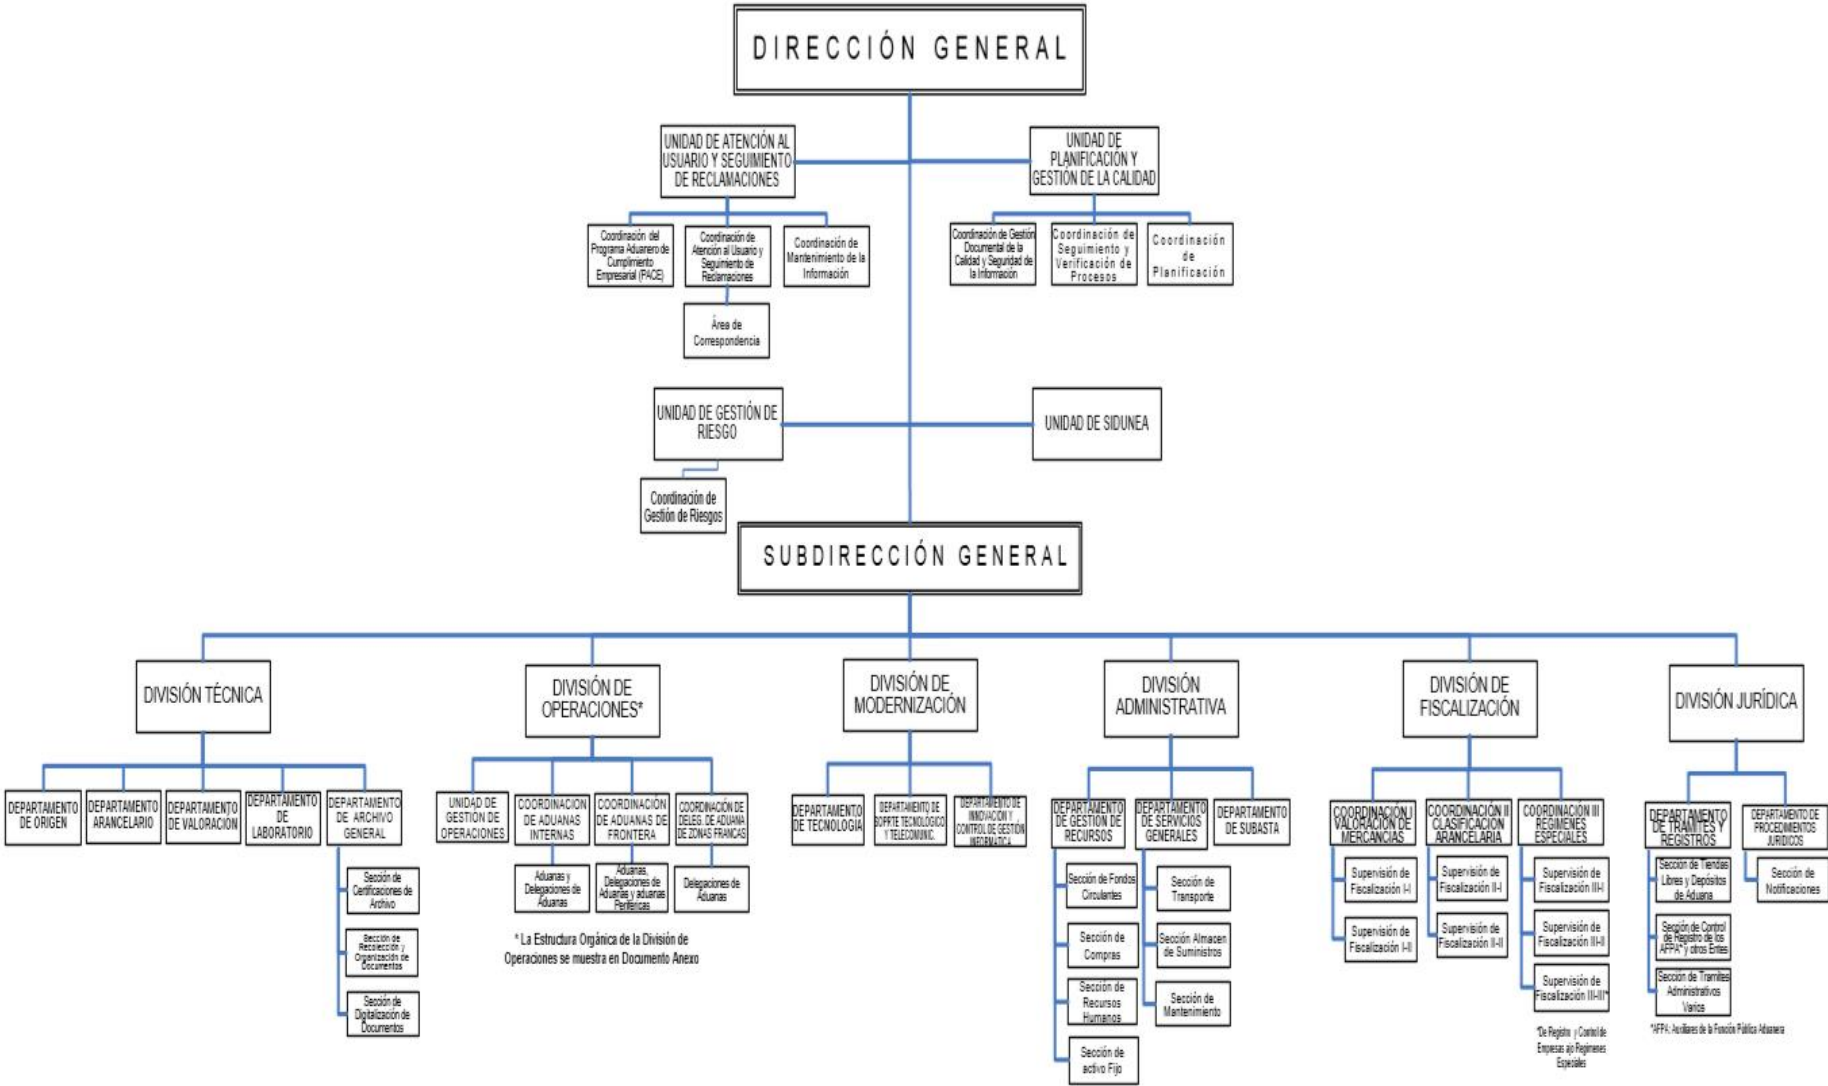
DIRECCIÓN GENERAL

UNIDAD DE ATENCIÓN AL USUARIO Y SEGUIMIENTO DE RECLAMACIONES

Coordinación del Programa Aduanero de Cumplimiento Empresarial (PACE)

Coordinación de Atención al Usuario y Seguimiento de Reclamaciones

Coordinación de Mantenimiento de la Información

Área de Correspondencia

UNIDAD DE PLANIFICACIÓN Y GESTIÓN DE LA CALIDAD

Coordinación de Gestión Documental de la Calidad y Seguridad de la Información

Coordinación de Seguimiento y Verificación de Procesos

Coordinación de Planificación

UNIDAD DE GESTIÓN DE RIESGO

Coordinación de Gestión de Riesgos

UNIDAD DE SIDUNEA

SUBDIRECCIÓN GENERAL

DIVISIÓN TÉCNICA

DEPARTAMENTO DE ORIGEN

DEPARTAMENTO ARANCELARIO

DEPARTAMENTO DE VALORACIÓN

DEPARTAMENTO DE LABORATORIO

DEPARTAMENTO DE ARCHIVO GENERAL

Sección de Certificaciones de Archivo

Sección de Recolección y Organización de Documentos

Sección de Digitalización de Documentos

DIVISIÓN DE OPERACIONES*

UNIDAD DE GESTIÓN DE OPERACIONES

COORDINACIÓN DE ADUANAS INTERNAS

Aduanas y Delegaciones de Aduanas

COORDINACIÓN DE ADUANAS DE FRONTERA

Aduanas, Delegaciones de Aduanas y aduanas Periféricas

COORDINACIÓN DE DELEG. DE ADUANA DE ZONAS FRANCAS

Delegaciones de Aduanas

* La Estructura Orgánica de la División de Operaciones se muestra en Documento Anexo

DIVISIÓN DE MODERNIZACIÓN

DEPARTAMENTO DE TECNOLOGÍA

DEPARTAMENTO DE SOPRTE TECNOLÓGICO Y TELECOMUNIC.

DEPARTAMENTO DE INNOVACIÓN Y CONTROL DE GESTIÓN INFORMÁTICA

DIVISIÓN ADMINISTRATIVA

DEPARTAMENTO DE GESTIÓN DE RECURSOS

Sección de Fondos Circulantes

Sección de Compras

Sección de Recursos Humanos

Sección de activo Fijo

DEPARTAMENTO DE SERVICIOS GENERALES

Sección de Transporte

Sección Almacen de Suministros

Sección de Mantenimiento

DEPARTAMENTO DE SUBASTA

DIVISIÓN DE FISCALIZACIÓN

COORDINACIÓN I VALORACIÓN DE MERCANCÍAS

Supervisión de Fiscalización I-I

Supervisión de Fiscalización I-II

COORDINACIÓN II CLASIFICACIÓN ARANCELARIA

Supervisión de Fiscalización II-I

Supervisión de Fiscalización II-II

COORDINACIÓN III REGÍMENES ESPECIALES

Supervisión de Fiscalización III-I

Supervisión de Fiscalización III-II

Supervisión de Fiscalización III-III*

*De Registro y Control de Empresas ajo Regimenes Especiales

DIVISIÓN JURÍDICA

DEPARTAMENTO DE TRÁMITES Y REGISTROS

Sección de Tiendas Libres y Depósitos de Aduana

Sección de Control de Registro de los AFPA* y otros Entes

Sección de Tramites Administrativos Varios

*AFPA: Auxiliares de la Función Pública Aduanera

DEPARTAMENTO DE PROCEDIMIENTOS JURÍDICOS

Sección de Notificaciones